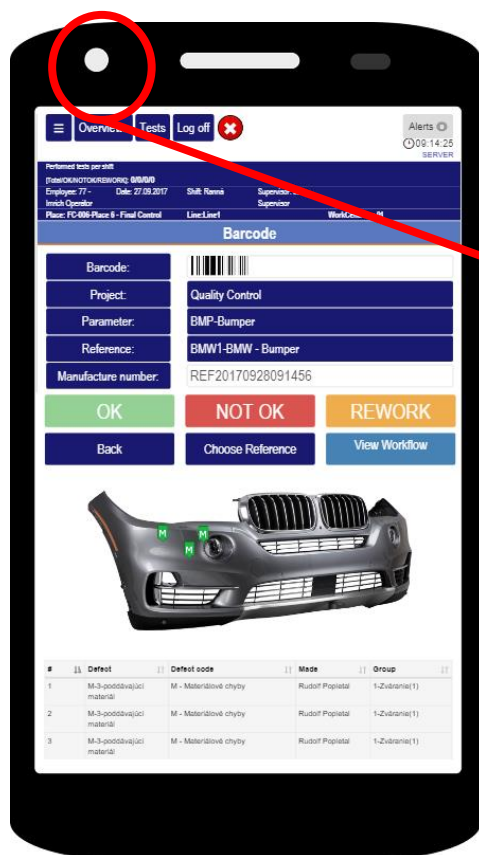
☰ Overview Tests Log off

Alerts

09:14:25

SERVER

Performed tests per shift

[Total/OK/NOTOK/REWORK]: 0/0/0/0

Employee: 77 - Irmich Operator   Date: 27.09.2017   Shift: Ranná   Supervisor: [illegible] Supervisor

Place: FC-006-Place 6 - Final Control   Line:Line1   WorkCe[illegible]

Barcode

| Barcode: | |
|---|---|
| Project: | Quality Control |
| Parameter: | BMP-Bumper |
| Reference: | BMW1-BMW - Bumper |
| Manufacture number: | REF20170928091456 |

OK   NOT OK   REWORK

Back   Choose Reference   View Workflow

M M M

| # | Defect | Defect code | Made | Group |
|---|---|---|---|---|
| 1 | M-3-poddávajúci materiál | M - Materiálové chyby | Rudolf Poplstal | 1-Zváranie(1) |
| 2 | M-3-poddávajúci materiál | M - Materiálové chyby | Rudolf Poplstal | 1-Zváranie(1) |
| 3 | M-3-poddávajúci materiál | M - Materiálové chyby | Rudolf Poplstal | 1-Zváranie(1) |